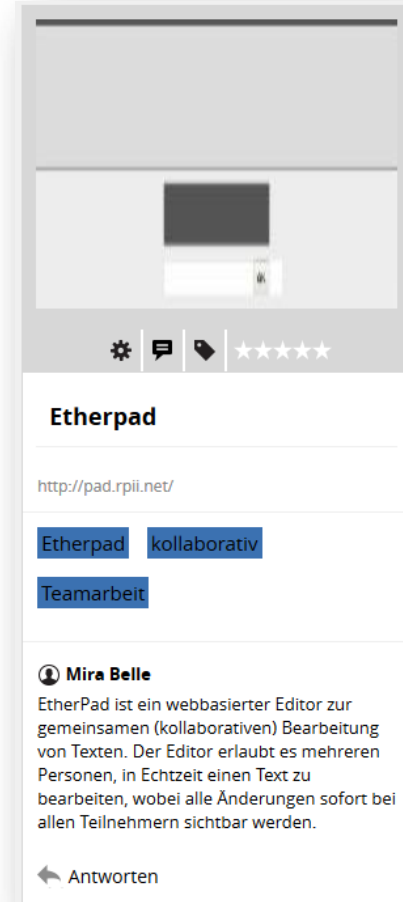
Etherpad

http://pad.rpii.net/

Etherpad kollaborativ

Teamarbeit

Mira Belle
EtherPad ist ein webbasierter Editor zur gemeinsamen (kollaborativen) Bearbeitung von Texten. Der Editor erlaubt es mehreren Personen, in Echtzeit einen Text zu bearbeiten, wobei alle Änderungen sofort bei allen Teilnehmern sichtbar werden.

Antworten